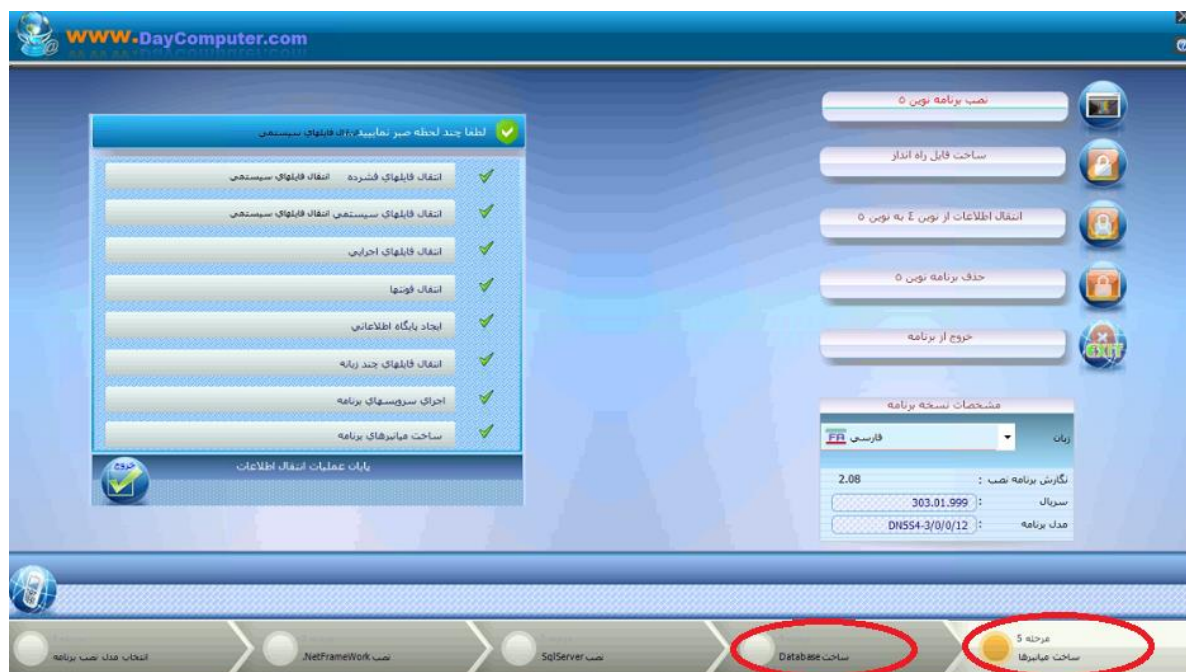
WWW.DayComputer.com

نصب برنامه نوین ٥

ساخت فایل راه انداز

انتقال اطلاعات از نوین ٤ به نوین ٥

حذف برنامه نوین ٥

خروج از برنامه

EXIT

لطفا چند لحظه صبر نمایید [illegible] فایلهای سیستمی

انتقال فایلهای فشرده انتقال فایلهای سیستمی

انتقال فایلهای سیستمی انتقال فایلهای سیستمی

انتقال فایلهای اجرایی

انتقال فونتها

ایجاد پایگاه اطلاعاتی

انتقال فایلهای چند زبانه

اجرای سرویسهای برنامه

ساخت میانبرهای برنامه

پایان عملیات انتقال اطلاعات

خروج

مشخصات نسخه برنامه

زبان

فارسی

FA

نگارش برنامه نصب :

2.08

سریال

303.01.999

مدل برنامه

DNSS4-3/0/0/12

انتخاب مدل نصب برنامه

نصب NetFrameWork.

نصب SqlServer

ساخت Database

مرحله 5

ساخت میانبرها